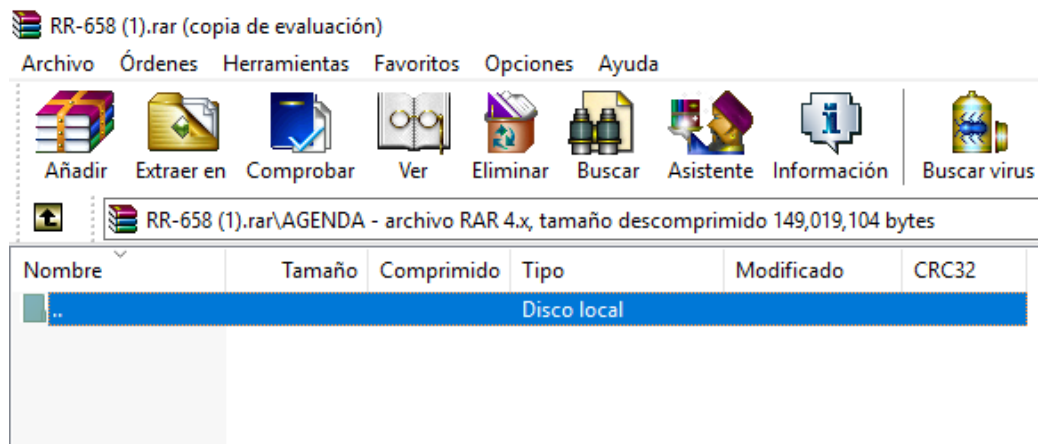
RR-658 (1).rar (copia de evaluación)

Archivo Órdenes Herramientas Favoritos Opciones Ayuda

Añadir Extraer en Comprobar Ver Eliminar Buscar Asistente Información Buscar virus

RR-658 (1).rar\AGENDA - archivo RAR 4.x, tamaño descomprimido 149,019,104 bytes

| Nombre | Tamaño | Comprimido | Tipo | Modificado | CRC32 |
|---|---|---|---|---|---|
| .. | | | Disco local | | |